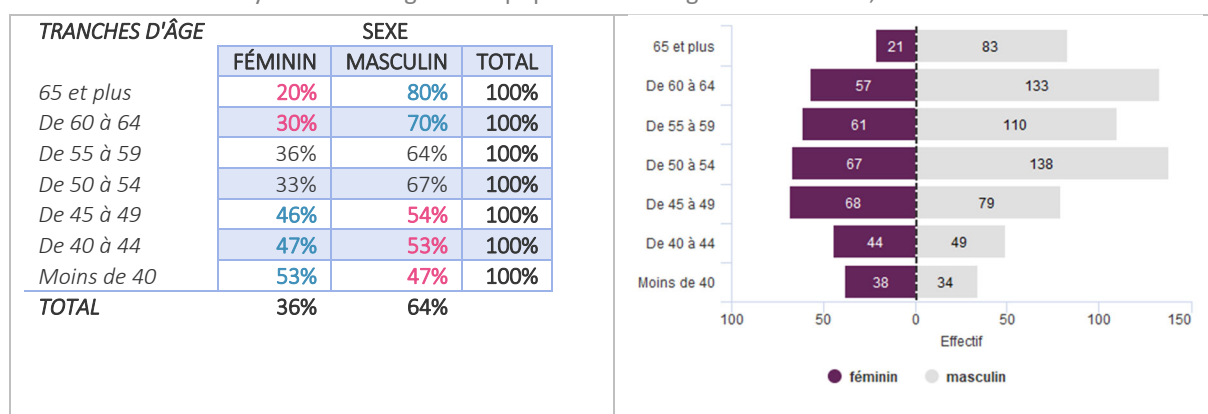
| TRANCHES D'ÂGE | SEXE | | |
|---|---|---|---|
| | FÉMININ | MASCULIN | TOTAL |
| 65 et plus | 20% | 80% | 100% |
| De 60 à 64 | 30% | 70% | 100% |
| De 55 à 59 | 36% | 64% | 100% |
| De 50 à 54 | 33% | 67% | 100% |
| De 45 à 49 | 46% | 54% | 100% |
| De 40 à 44 | 47% | 53% | 100% |
| Moins de 40 | 53% | 47% | 100% |
| TOTAL | 36% | 64% | |

65 et plus 21 83
De 60 à 64 57 133
De 55 à 59 61 110
De 50 à 54 67 138
De 45 à 49 68 79
De 40 à 44 44 49
Moins de 40 38 34

100 50 0 50 100 150
Effectif

féminin masculin